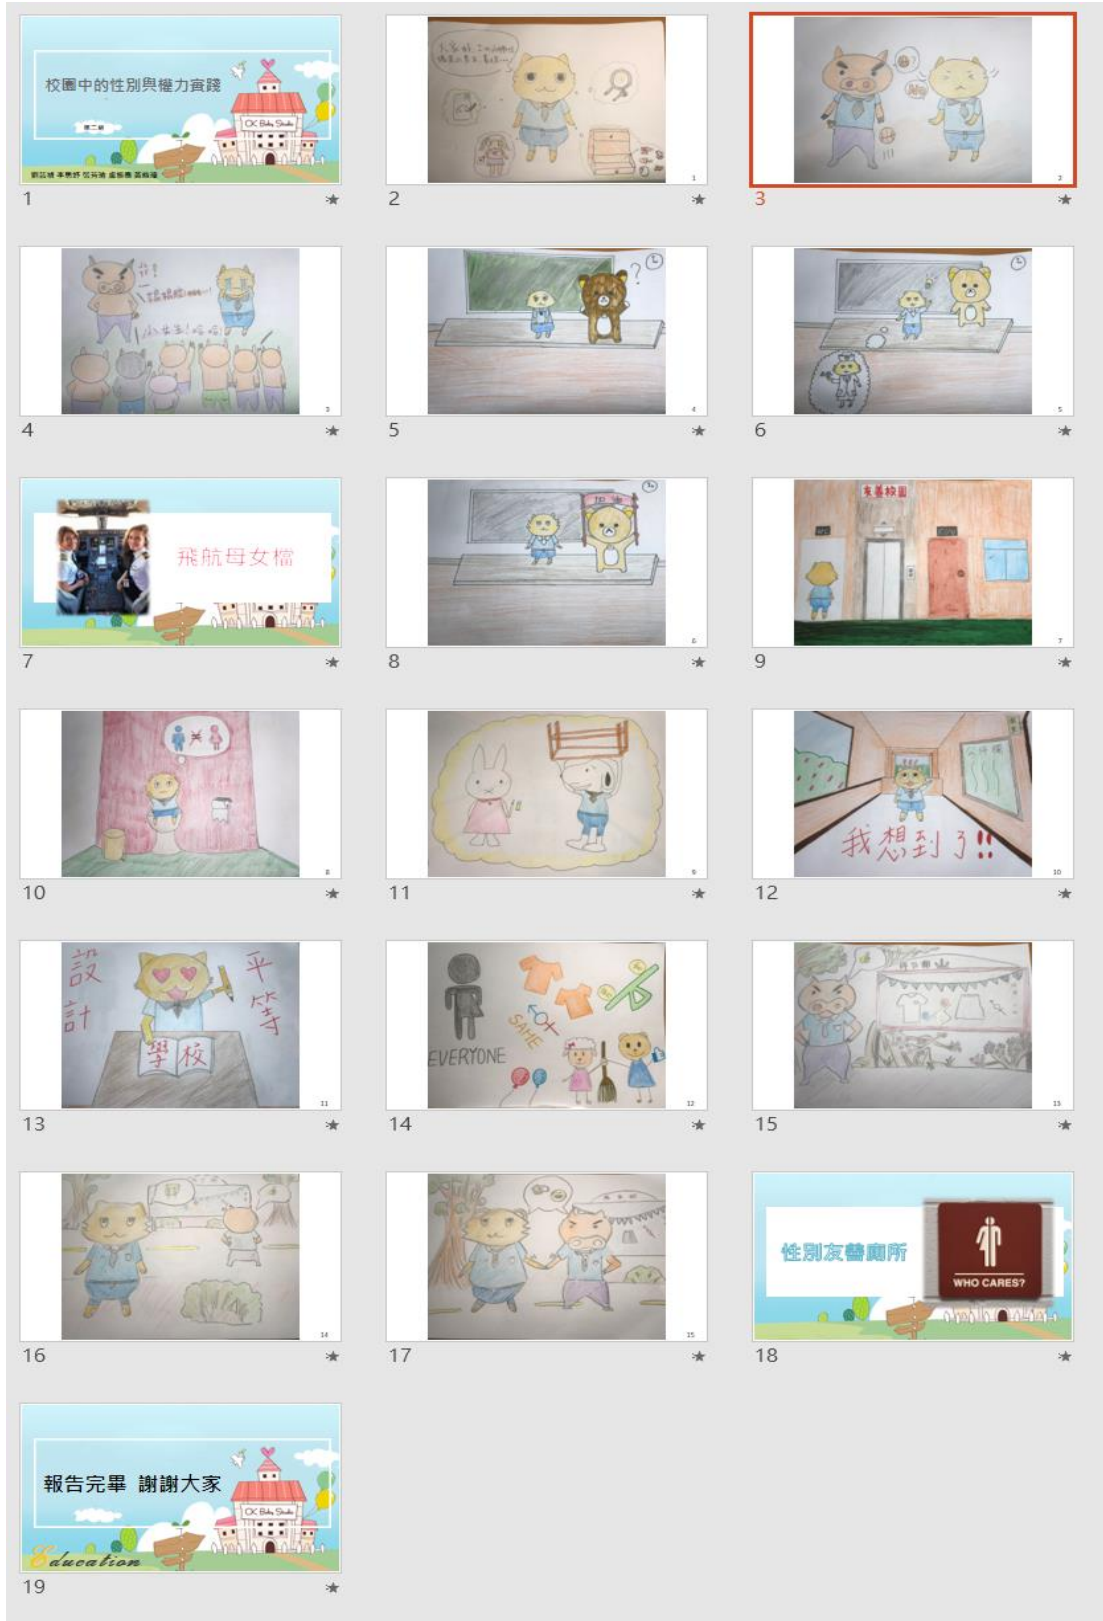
校園中的性別與權力實踐

第二組

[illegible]

OK Baby Studio

1

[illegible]

1

2

2

3

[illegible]

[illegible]

小朱子!哈哈!

3

4

4

5

5

6

飛航母女檔

7

6

8

東華校園

7

9

8

10

9

11

我想到了!!

10

12

設計 平等 學校

11

13

EVERYONE SAME

12

14

13

15

14

16

15

17

性別友善廁所

WHO CARES?

18

報告完畢 謝謝大家

OK Baby Studio

Education

19